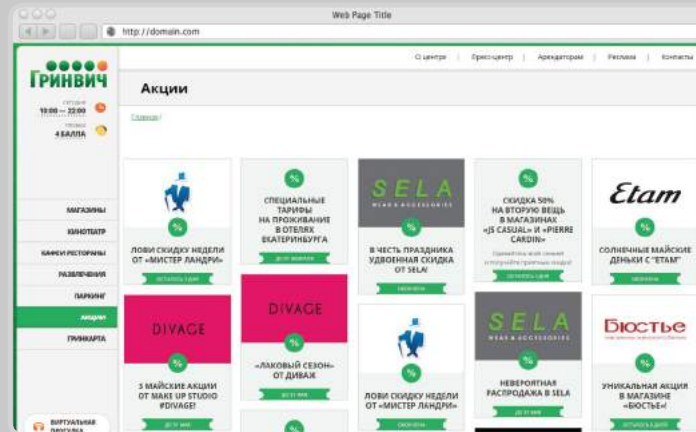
Web Page Title

http://domain.com

О центре | Пресс-центр | Арендаторам | Реклама | Контакты

ГРИНВИЧ

СЕГОДНЯ
10:00 — 22:00

ПРОБКИ
4 БАЛЛА

МАГАЗИНЫ
КИНОТЕАТР
КАФЕ И РЕСТОРАНЫ
РАЗВЛЕЧЕНИЯ
ПАРКИНГ
АКЦИИ
ГРИНКАРТА

ВИРТУАЛЬНАЯ ПРОГУЛКА

Акции

Главная /

%
ЛОВИ СКИДКУ НЕДЕЛИ ОТ «МИСТЕР ЛАНДРИ»
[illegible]

СПЕЦИАЛЬНЫЕ ТАРИФЫ НА ПРОЖИВАНИЕ В ОТЕЛЯХ ЕКАТЕРИНБУРГА
%
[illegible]

SELA
WEAR & ACCESSORIES
%
В ЧЕСТЬ ПРАЗДНИКА УДВОЕННАЯ СКИДКА ОТ SELA!
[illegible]

%
СКИДКА 50% НА ВТОРУЮ ВЕЩЬ В МАГАЗИНАХ «JS CASUAL» И «PIERRE CARDIN»
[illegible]
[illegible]

Etam
%
СОЛНЕЧНЫЕ МАЙСКИЕ ДЕНЬКИ С "ETAM"
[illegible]

DIVAGE
%
3 МАЙСКИЕ АКЦИИ ОТ MAKE UP STUDIO #DIVAGE!
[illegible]

DIVAGE
%
«ЛАКОВЫЙ СЕЗОН» ОТ ДИВАЖ
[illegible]

%
ЛОВИ СКИДКУ НЕДЕЛИ ОТ «МИСТЕР ЛАНДРИ»
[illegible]

SELA
WEAR & ACCESSORIES
%
НЕВЕРОЯТНАЯ РАСПРОДАЖА В SELA
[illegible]

Бюстье
%
УНИКАЛЬНАЯ АКЦИЯ В МАГАЗИНЕ «БЮСТЬЕ»!
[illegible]